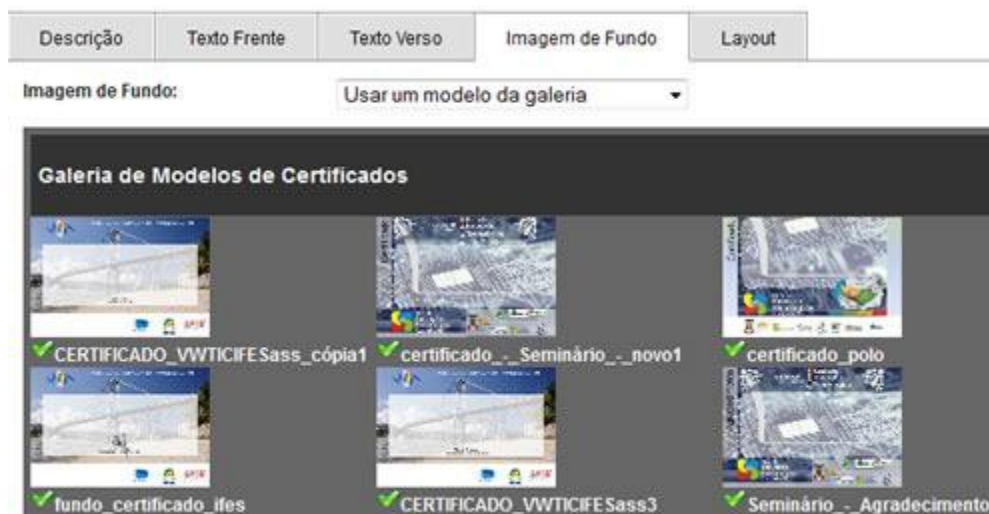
Descrição | Texto Frente | Texto Verso | Imagem de Fundo | Layout

Imagem de Fundo: Usar um modelo da galeria

Galeria de Modelos de Certificados

CERTIFICADO_VWTICIFESass_cópia1
certificado_-_Seminário_-_novo1
certificado_polo
fundo_certificado_ifes
CERTIFICADO_VWTICIFESass3
Seminário_-_Agradecimento